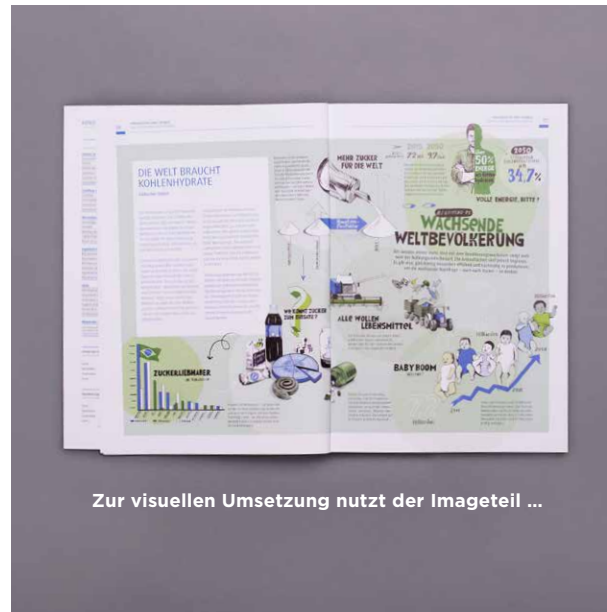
DIE WELT BRAUCHT KOHLENHYDRATE

MEHR ZUCKER FÜR DIE WELT

2015 2050

50%

2050

34,7%

VOLLE ENERGIE, BITTE!

WACHSENDE WELTBEVÖLKERUNG

WO KOMMT ZUCKER DENN HER?

ALLE WOLLEN LEBENSMITTEL

ZUCKERLIEBHABER

BABY BOOM

Zur visuellen Umsetzung nutzt der Imageteil ...